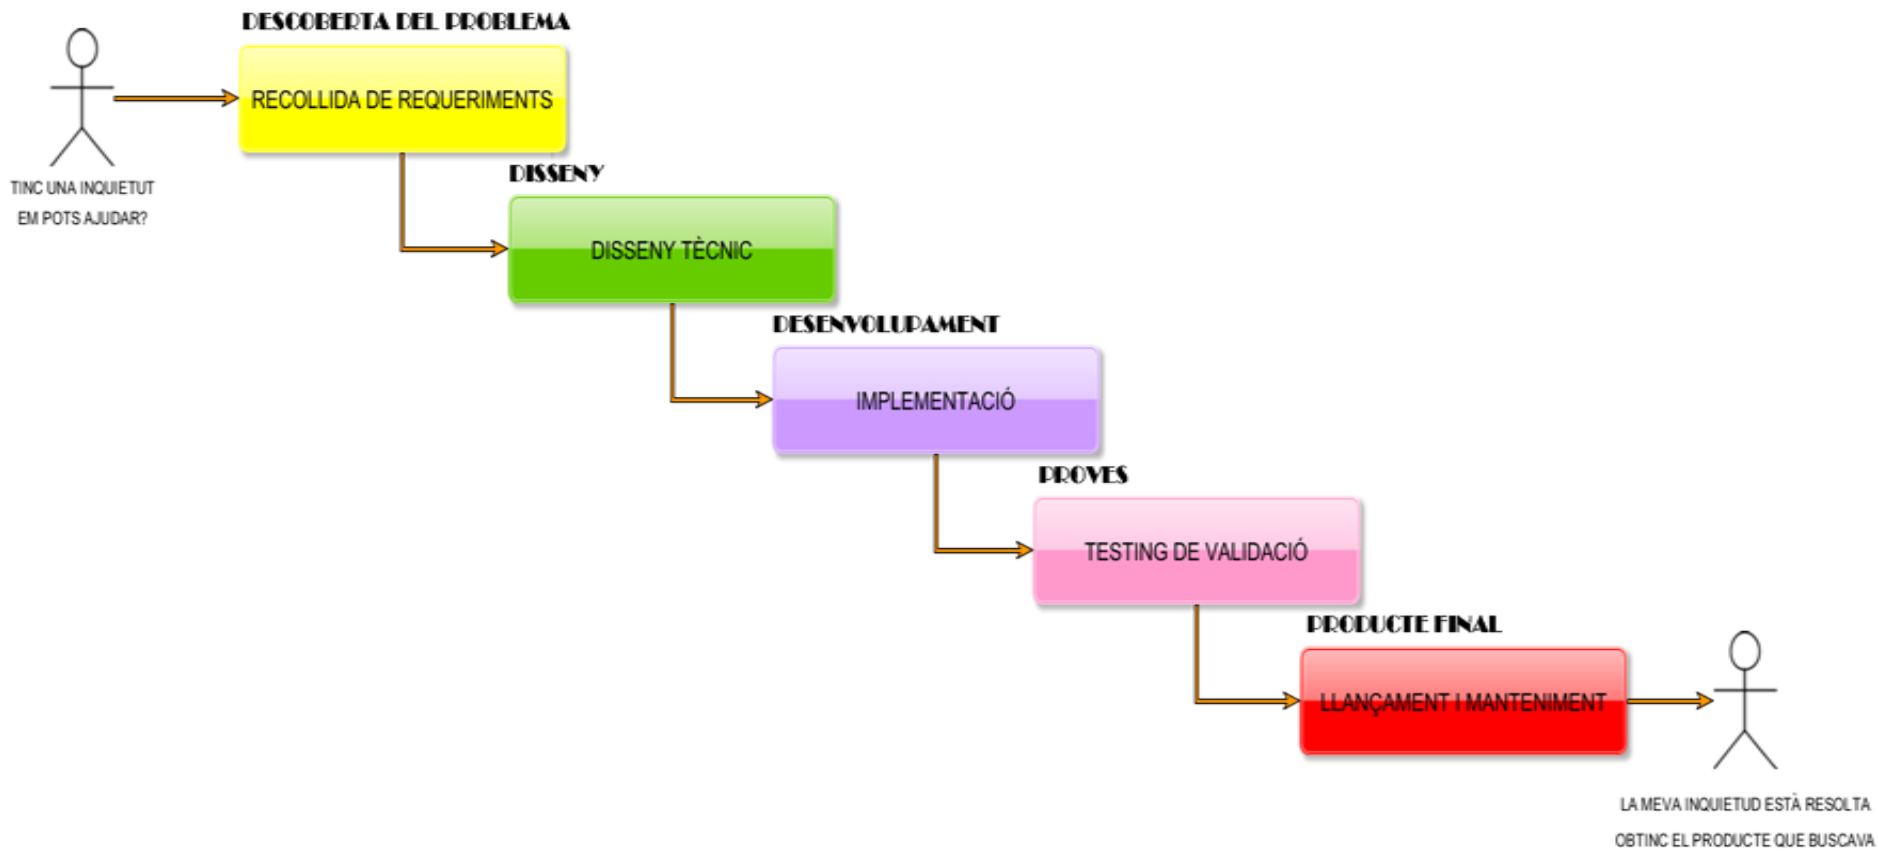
TINC UNA INQUIETUT
EM POTS AJUDAR?

DESCOBERTA DEL PROBLEMA
RECOLLIDA DE REQUERIMENTS

DISSENY
DISSENY TÈCNIC

DESENVOLUPAMENT
IMPLEMENTACIÓ

PROVES
TESTING DE VALIDACIÓ

PRODUCTE FINAL
LLANÇAMENT I MANTENIMENT

LA MEVA INQUIETUD ESTÀ RESOLTA
OBTINC EL PRODUCTE QUE BUSCAVA